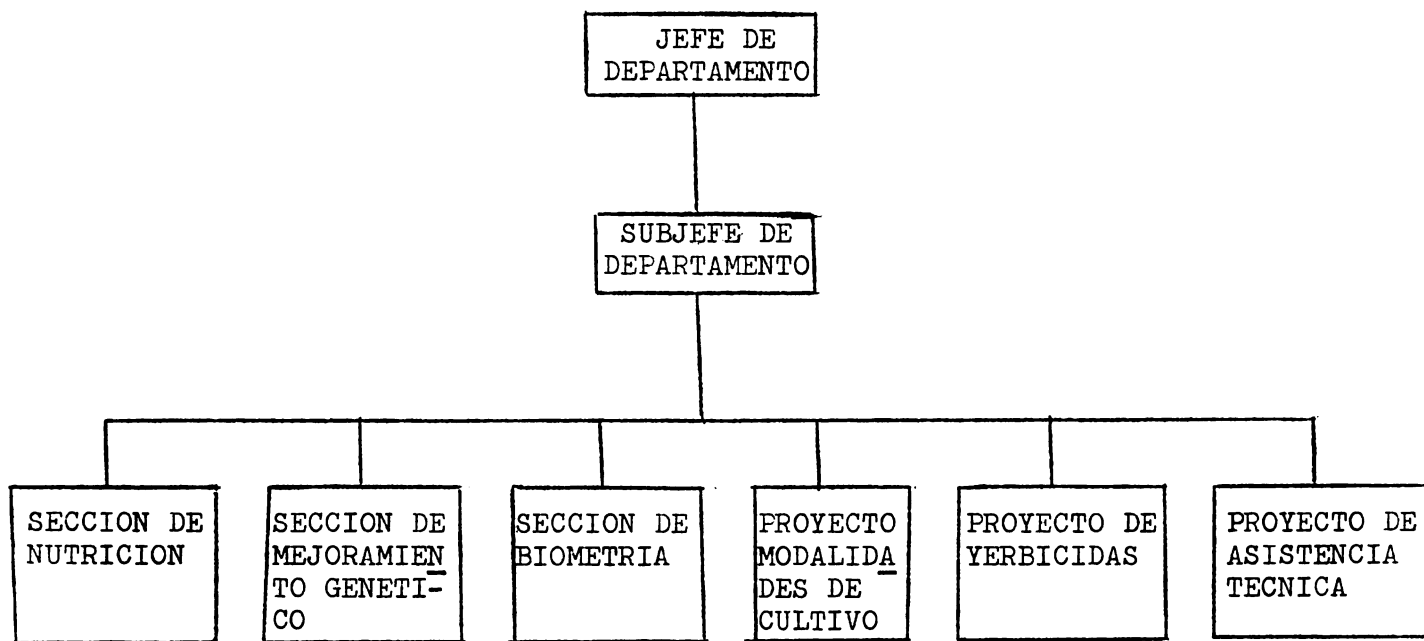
JEFE DE DEPARTAMENTO

SUBJEFE DE DEPARTAMENTO

SECCION DE NUTRICION

SECCION DE MEJORAMIENTO GENETICO

SECCION DE BIOMETRIA

PROYECTO MODALIDADES DE CULTIVO

PROYECTO DE YERBICIDAS

PROYECTO DE ASISTENCIA TECNICA